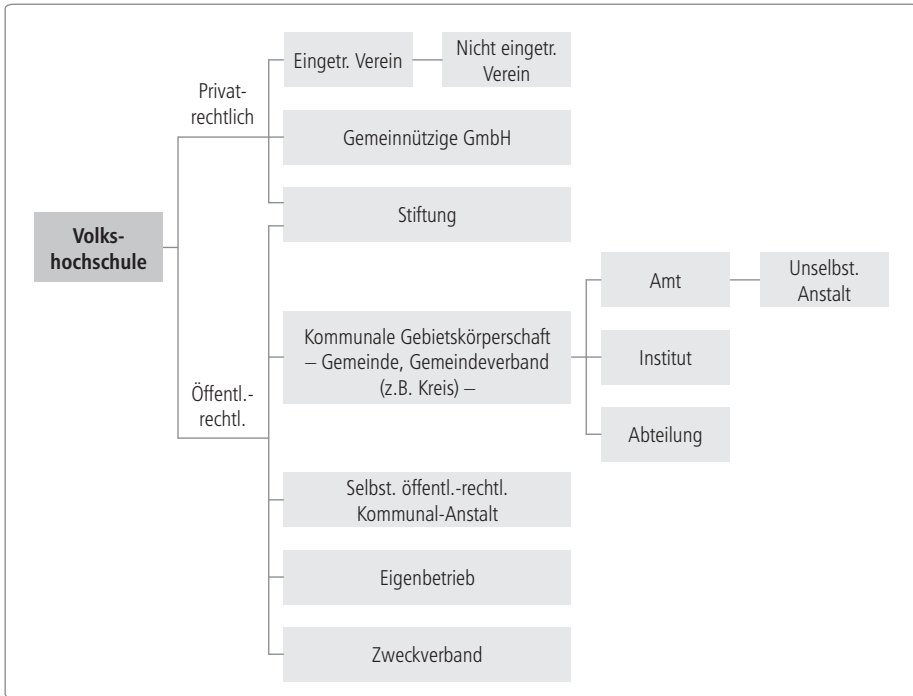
Volkshochschule

Privatrechtlich

Eingetr. Verein

Nicht eingetr. Verein

Gemeinnützige GmbH

Stiftung

Öffentl.-rechtl.

Kommunale Gebietskörperschaft – Gemeinde, Gemeindeverband (z.B. Kreis) –

Amt

Unselbst. Anstalt

Institut

Abteilung

Selbst. öffentl.-rechtl. Kommunal-Anstalt

Eigenbetrieb

Zweckverband